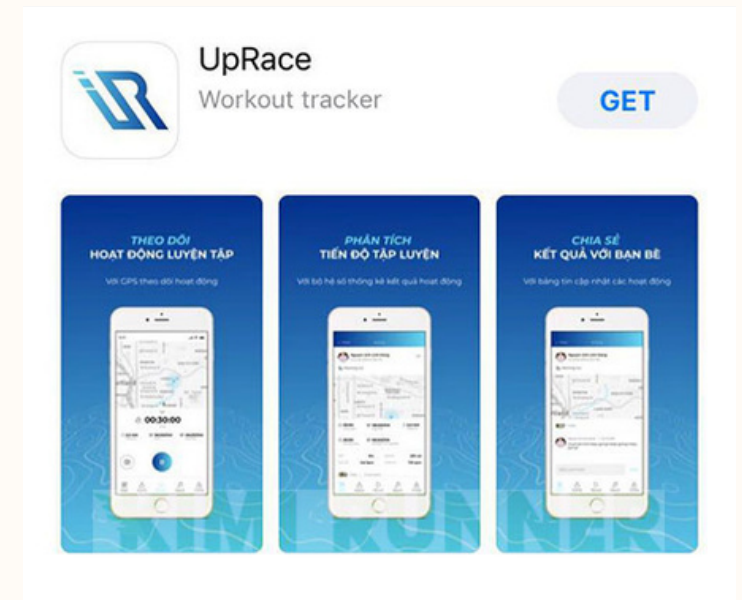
UpRace
Workout tracker
GET

THEO DÕI
HOẠT ĐỘNG LUYỆN TẬP
Với GPS theo dõi hoạt động

00:30:00

PHÂN TÍCH
TIẾN ĐỘ TẬP LUYỆN
Với bộ hệ số thống kê kết quả hoạt động

CHIA SẺ
KẾT QUẢ VỚI BẠN BÈ
Với bảng tin cập nhật các hoạt động